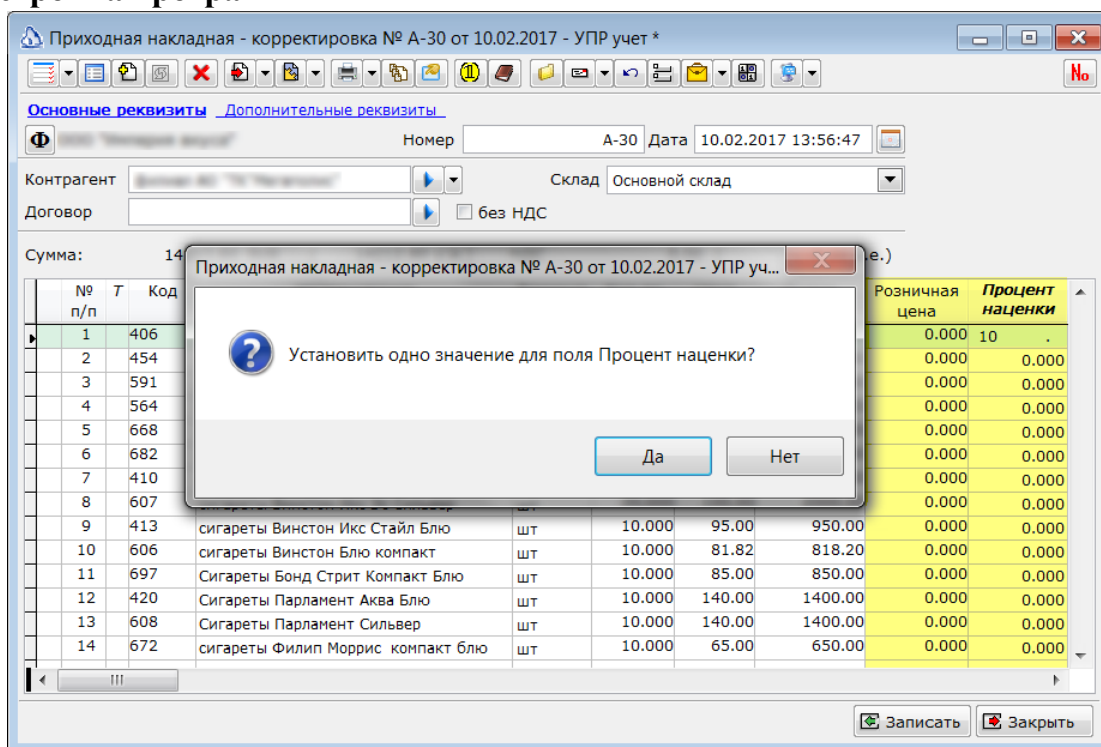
Приходная накладная - корректировка № А-30 от 10.02.2017 - УПР учет *

Основные реквизиты Дополнительные реквизиты

Ф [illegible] Номер А-30 Дата 10.02.2017 13:56:47

Контрагент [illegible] Склад Основной склад

Договор без НДС

Сумма: 14 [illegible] е.)

Приходная накладная - корректировка № А-30 от 10.02.2017 - УПР уч...

Установить одно значение для поля Процент наценки?

Да Нет

| № п/п | Т | Код | | | | | | Розничная цена | Процент наценки |
|---|---|---|---|---|---|---|---|---|---|
| 1 | | 406 | | | | | | 0.000 | 10 . |
| 2 | | 454 | | | | | | 0.000 | 0.000 |
| 3 | | 591 | | | | | | 0.000 | 0.000 |
| 4 | | 564 | | | | | | 0.000 | 0.000 |
| 5 | | 668 | | | | | | 0.000 | 0.000 |
| 6 | | 682 | | | | | | 0.000 | 0.000 |
| 7 | | 410 | | | | | | 0.000 | 0.000 |
| 8 | | 607 | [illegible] | | | | | 0.000 | 0.000 |
| 9 | | 413 | сигареты Винстон Икс Стайл Блю | шт | 10.000 | 95.00 | 950.00 | 0.000 | 0.000 |
| 10 | | 606 | сигареты Винстон Блю компакт | шт | 10.000 | 81.82 | 818.20 | 0.000 | 0.000 |
| 11 | | 697 | Сигареты Бонд Стрит Компакт Блю | шт | 10.000 | 85.00 | 850.00 | 0.000 | 0.000 |
| 12 | | 420 | Сигареты Парламент Аква Блю | шт | 10.000 | 140.00 | 1400.00 | 0.000 | 0.000 |
| 13 | | 608 | Сигареты Парламент Сильвер | шт | 10.000 | 140.00 | 1400.00 | 0.000 | 0.000 |
| 14 | | 672 | сигареты Филип Моррис компакт блю | шт | 10.000 | 65.00 | 650.00 | 0.000 | 0.000 |

Записать Закрыть